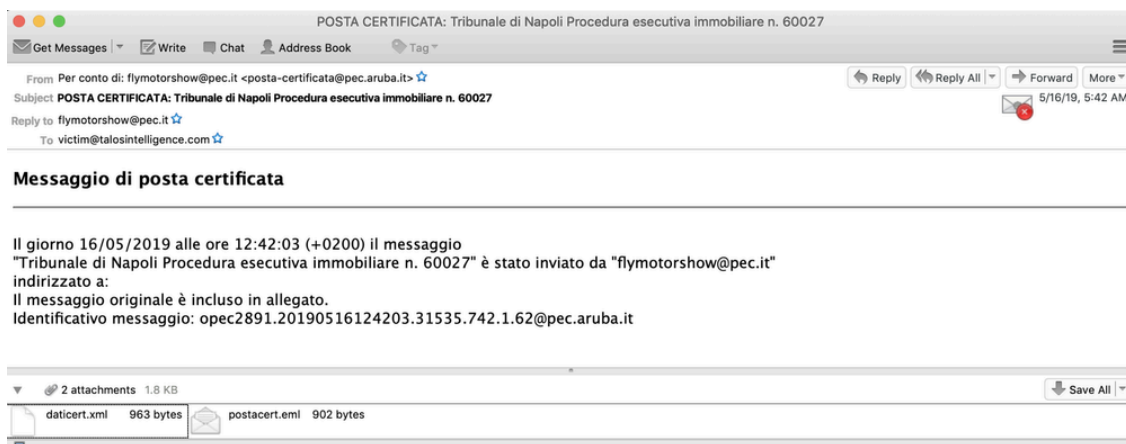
POSTA CERTIFICATA: Tribunale di Napoli Procedura esecutiva immobiliare n. 60027

Get Messages Write Chat Address Book Tag

From Per conto di: flymotorshow@pec.it <posta-certificata@pec.aruba.it>
Subject POSTA CERTIFICATA: Tribunale di Napoli Procedura esecutiva immobiliare n. 60027
Reply to flymotorshow@pec.it
To victim@talosintelligence.com

Reply Reply All Forward More
5/16/19, 5:42 AM

Messaggio di posta certificata

Il giorno 16/05/2019 alle ore 12:42:03 (+0200) il messaggio
"Tribunale di Napoli Procedura esecutiva immobiliare n. 60027" è stato inviato da "flymotorshow@pec.it"
indirizzato a:
Il messaggio originale è incluso in allegato.
Identificativo messaggio: opec2891.20190516124203.31535.742.1.62@pec.aruba.it

2 attachments 1.8 KB
Save All
daticert.xml 963 bytes
postacert.eml 902 bytes